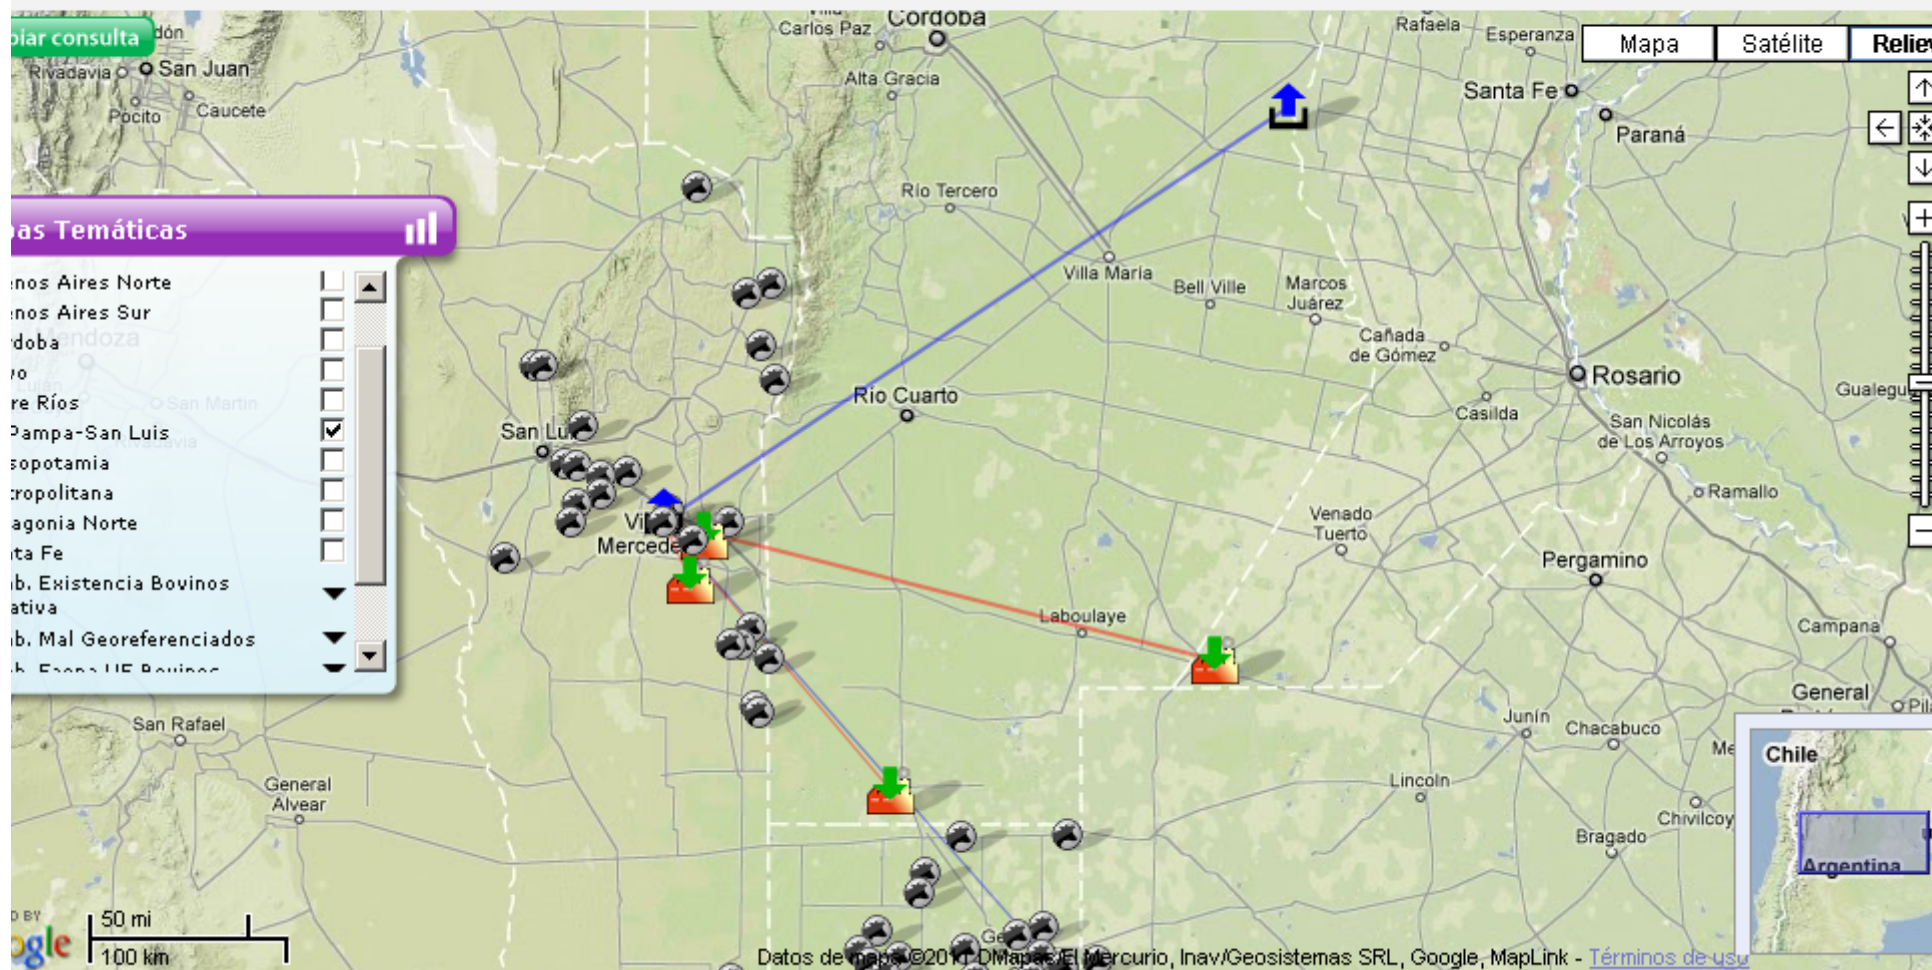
biar consulta
Mapa
Satélite
Relie
as Temáticas
enos Aires Norte
enos Aires Sur
rdoba
vo
re Ríos
Pampa-San Luis
sopotamia
tropolitana
agonia Norte
nta Fe
ib. Existencia Bovinos
ativa
ib. Mal Georeferenciados
Córdoba
Carlos Paz
Alta Gracia
Rafaela
Esperanza
Santa Fe
Paraná
San Juan
Rivadavia
Pocito
Caucete
Río Tercero
Villa María
Bell Ville
Marcos Juárez
Cañada de Gómez
Rosario
Gualegu
Casilda
San Nicolás de Los Arroyos
Ramallo
Mendoza
Luján
San Martín
Rivadavia
San Luis
Río Cuarto
Villa Mercedes
Venado Tuerto
Pergamino
Laboulaye
Campana
General
Pila
Junín
Chacabuco
Lincoln
Chivilcoy
Bragado
San Rafael
General Alvear
Chile
Argentina
50 mi
100 km
Datos de mapa ©2011 DMapas/El Mercurio, Inav/Geosistemas SRL, Google, MapLink - Términos de uso
Google